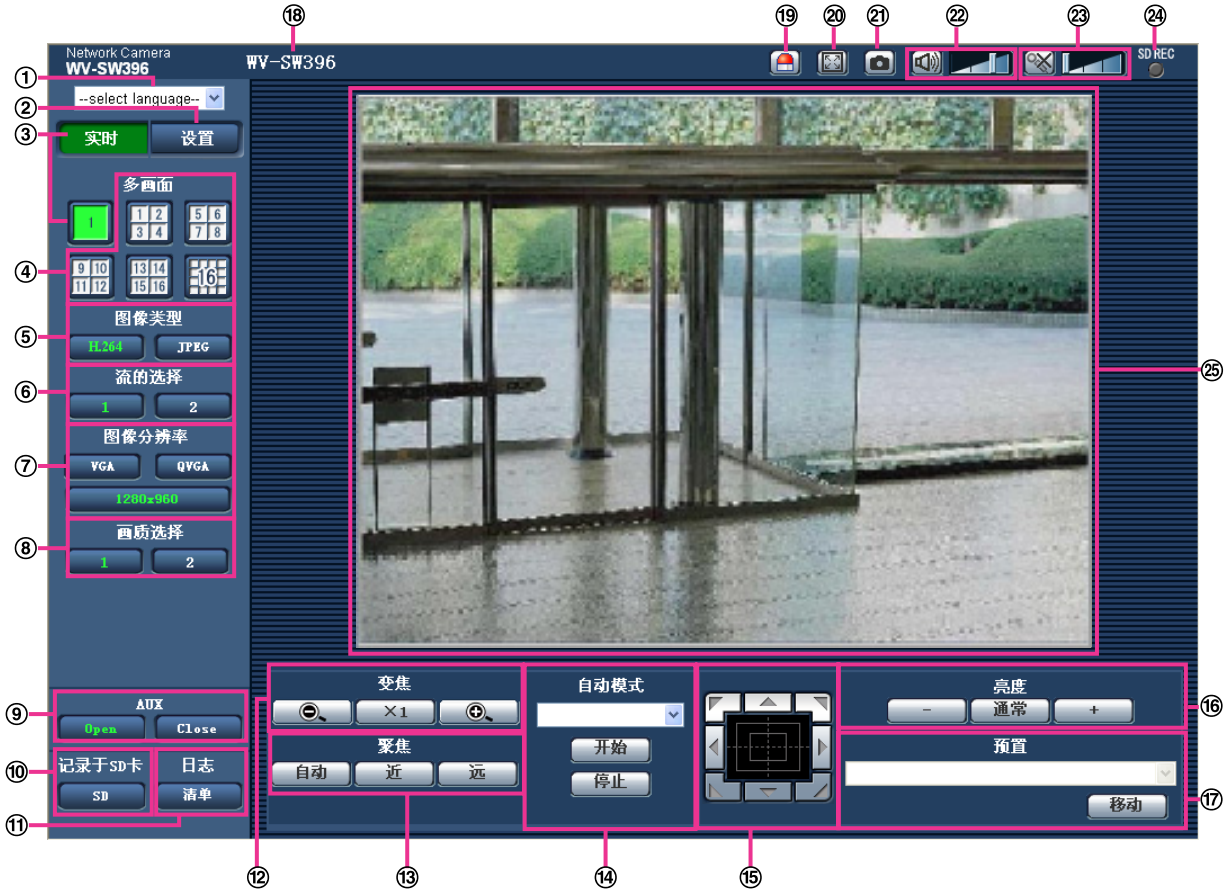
⑱ ⑲ ⑳ ㉑ ㉒ ㉓ ㉔

Network Camera
WV-SW396

WV-SW396

SD REC

①
--select language--
②
③
实时
设置

多画面
1
1 2 3 4
5 6 7 8
④
9 10 11 12
13 14 15 16
16

⑤
图像类型
H.264
JPEG

⑥
流的选择
1
2

⑦
图像分辨率
VGA
QVGA
1280x960

⑧
画质选择
1
2

㉕

⑨
AUX
Open
Close

⑩
记录于SD卡
SD

日志
清单
⑪

变焦
×1

聚焦
自动
近
远

自动模式
开始
停止

亮度
−
通常
+
⑯

预置
移动
⑰

⑫ ⑬ ⑭ ⑮